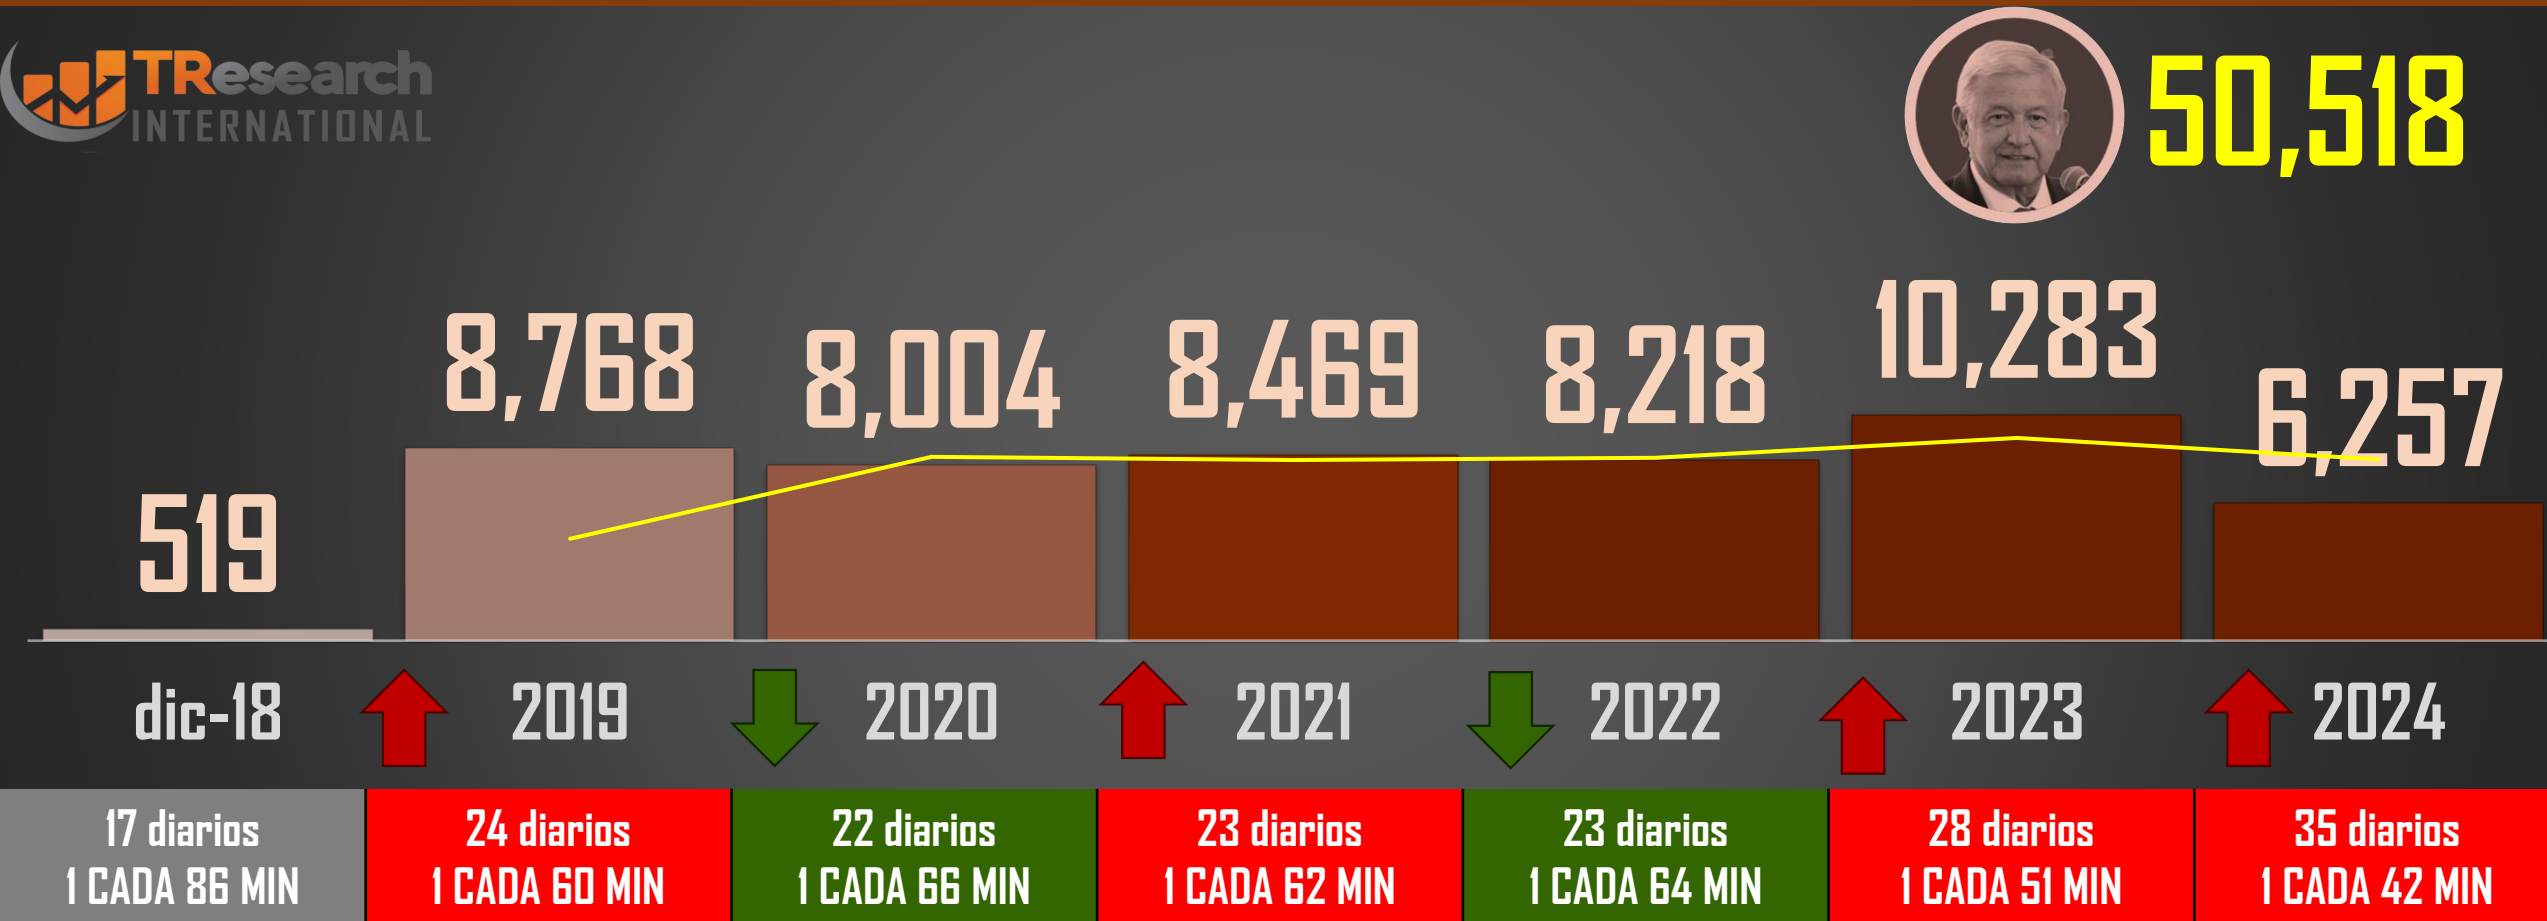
TResearch INTERNATIONAL

50,518

519

8,768

8,004

8,469

8,218

10,283

6,257

dic-18

2019

2020

2021

2022

2023

2024

| 17 diarios 1 CADA 86 MIN | 24 diarios 1 CADA 60 MIN | 22 diarios 1 CADA 66 MIN | 23 diarios 1 CADA 62 MIN | 23 diarios 1 CADA 64 MIN | 28 diarios 1 CADA 51 MIN | 35 diarios 1 CADA 42 MIN |
|---|---|---|---|---|---|---|